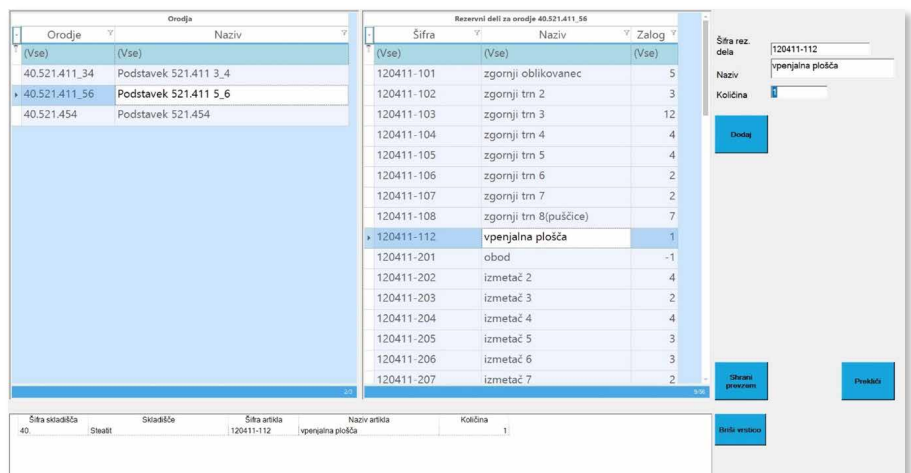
Orodja

| Orodje | Naziv |
|---|---|
| (Vse) | (Vse) |
| 40.521.411_34 | Podstavek 521.411 3_4 |
| 40.521.411_56 | Podstavek 521.411 5_6 |
| 40.521.454 | Podstavek 521.454 |

2/3

Rezervni deli za orodje 40.521.411_56

| Šifra | Naziv | Zalog |
|---|---|---|
| (Vse) | (Vse) | (Vse) |
| 120411-101 | zgornji oblikovanec | 5 |
| 120411-102 | zgornji trn 2 | 3 |
| 120411-103 | zgornji trn 3 | 12 |
| 120411-104 | zgornji trn 4 | 4 |
| 120411-105 | zgornji trn 5 | 4 |
| 120411-106 | zgornji trn 6 | 2 |
| 120411-107 | zgornji trn 7 | 2 |
| 120411-108 | zgornji trn 8(puščice) | 7 |
| 120411-112 | vpenjalna plošča | 1 |
| 120411-201 | obod | -1 |
| 120411-202 | izmetač 2 | 4 |
| 120411-203 | izmetač 3 | 2 |
| 120411-204 | izmetač 4 | 4 |
| 120411-205 | izmetač 5 | 3 |
| 120411-206 | izmetač 6 | 3 |
| 120411-207 | izmetač 7 | 2 |

9/36

Šifra rez. dela 120411-112
Naziv vpenjalna plošča
Količina 1

Dodaj

Shrani prevzem

Prekliči

| Šifra skladišča | Skladišče | Šifra artikla | Naziv artikla | Količina |
|---|---|---|---|---|
| 40 | Steatit | 120411-112 | vpenjalna plošča | 1 |

Briši vrstico